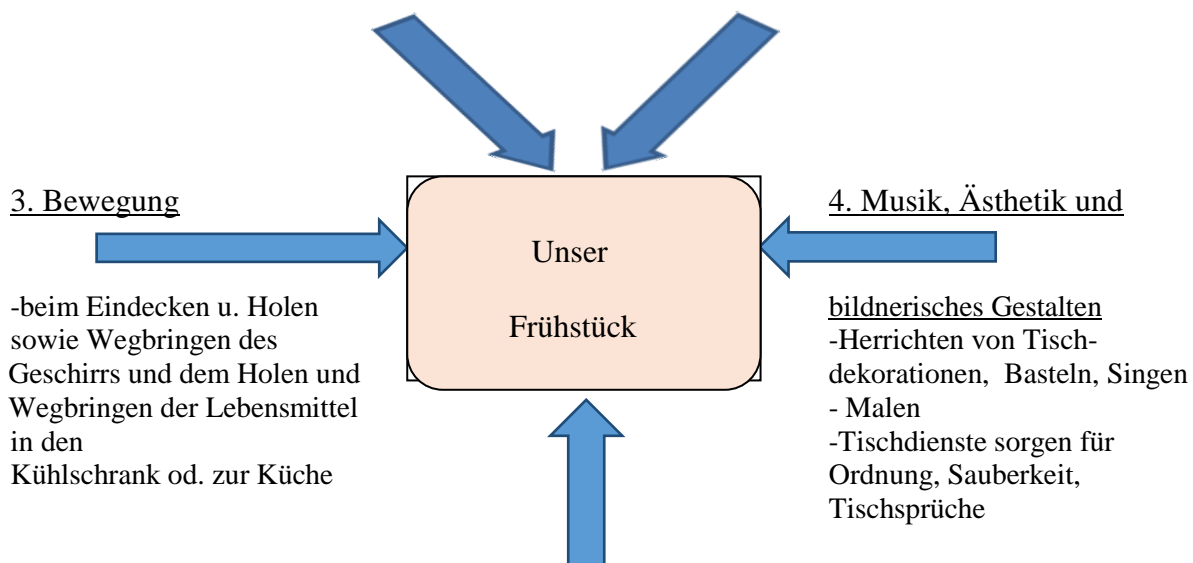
3. Bewegung

-beim Eindecken u. Holen sowie Wegbringen des Geschirrs und dem Holen und Wegbringen der Lebensmittel in den Kühlschrank od. zur Küche

Unser

Frühstück

4. Musik, Ästhetik und

bildnerisches Gestalten
-Herrichten von Tischdekorationen, Basteln, Singen
- Malen
-Tischdienste sorgen für Ordnung, Sauberkeit, Tischsprüche